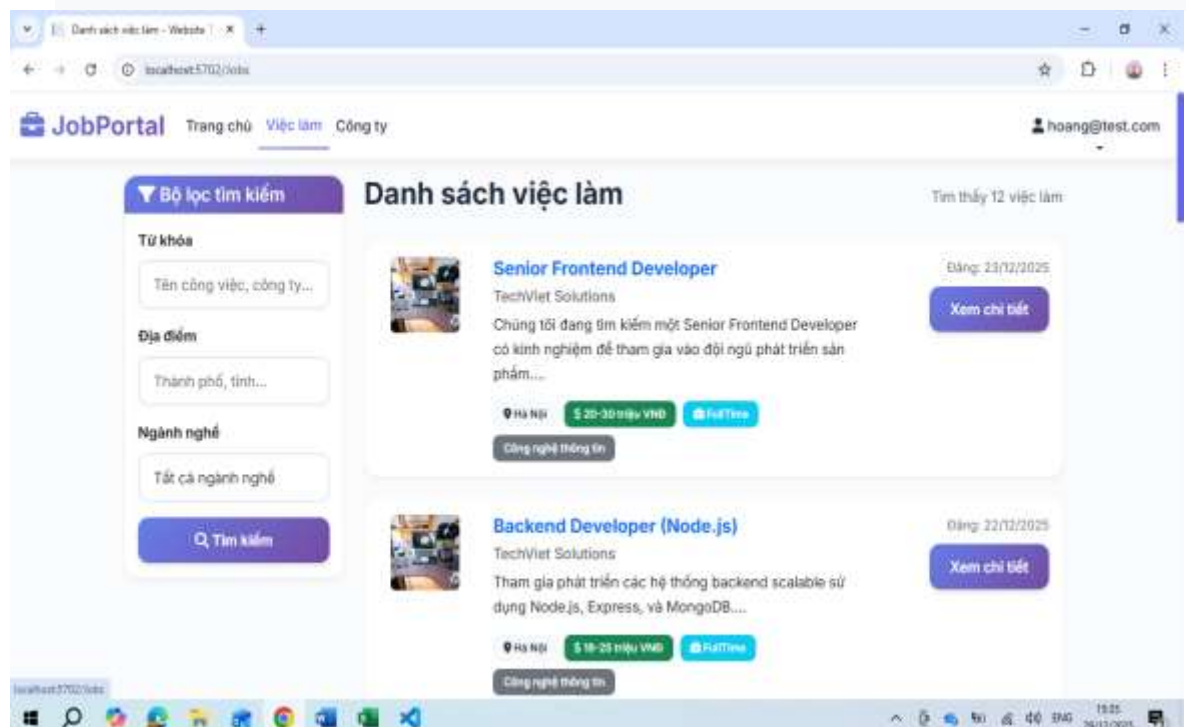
Danh sách việc làm - Website T ×
localhost:5702/Jobs

JobPortal Trang chủ Việc làm Công ty
hoang@test.com

Bộ lọc tìm kiếm
Từ khóa
Tên công việc, công ty...
Địa điểm
Thành phố, tỉnh...
Ngành nghề
Tất cả ngành nghề
Tìm kiếm

Danh sách việc làm
Tìm thấy 12 việc làm

Senior Frontend Developer
TechViet Solutions
Chúng tôi đang tìm kiếm một Senior Frontend Developer có kinh nghiệm để tham gia vào đội ngũ phát triển sản phẩm....
Hà Nội
$ 20-30 triệu VNĐ
FullTime
Công nghệ thông tin
Đăng: 23/12/2025
Xem chi tiết

Backend Developer (Node.js)
TechViet Solutions
Tham gia phát triển các hệ thống backend scalable sử dụng Node.js, Express, và MongoDB....
Hà Nội
$ 18-25 triệu VNĐ
FullTime
Công nghệ thông tin
Đăng: 22/12/2025
Xem chi tiết

localhost:5702/Jobs
ENG 15:05 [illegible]